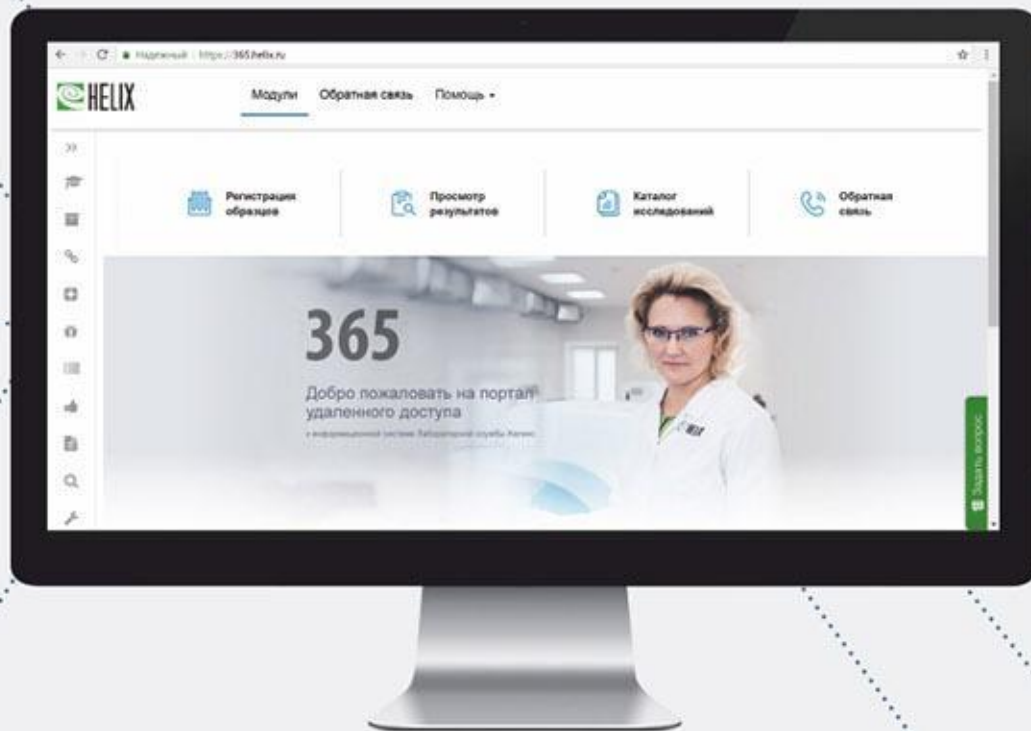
Надежный | https://365.helix.ru

HELIX

Модули Обратная связь Помощь ▾

Регистрация образцов

Просмотр результатов

Каталог исследований

Обратная связь

365

Добро пожаловать на портал удаленного доступа

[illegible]

Задать вопрос